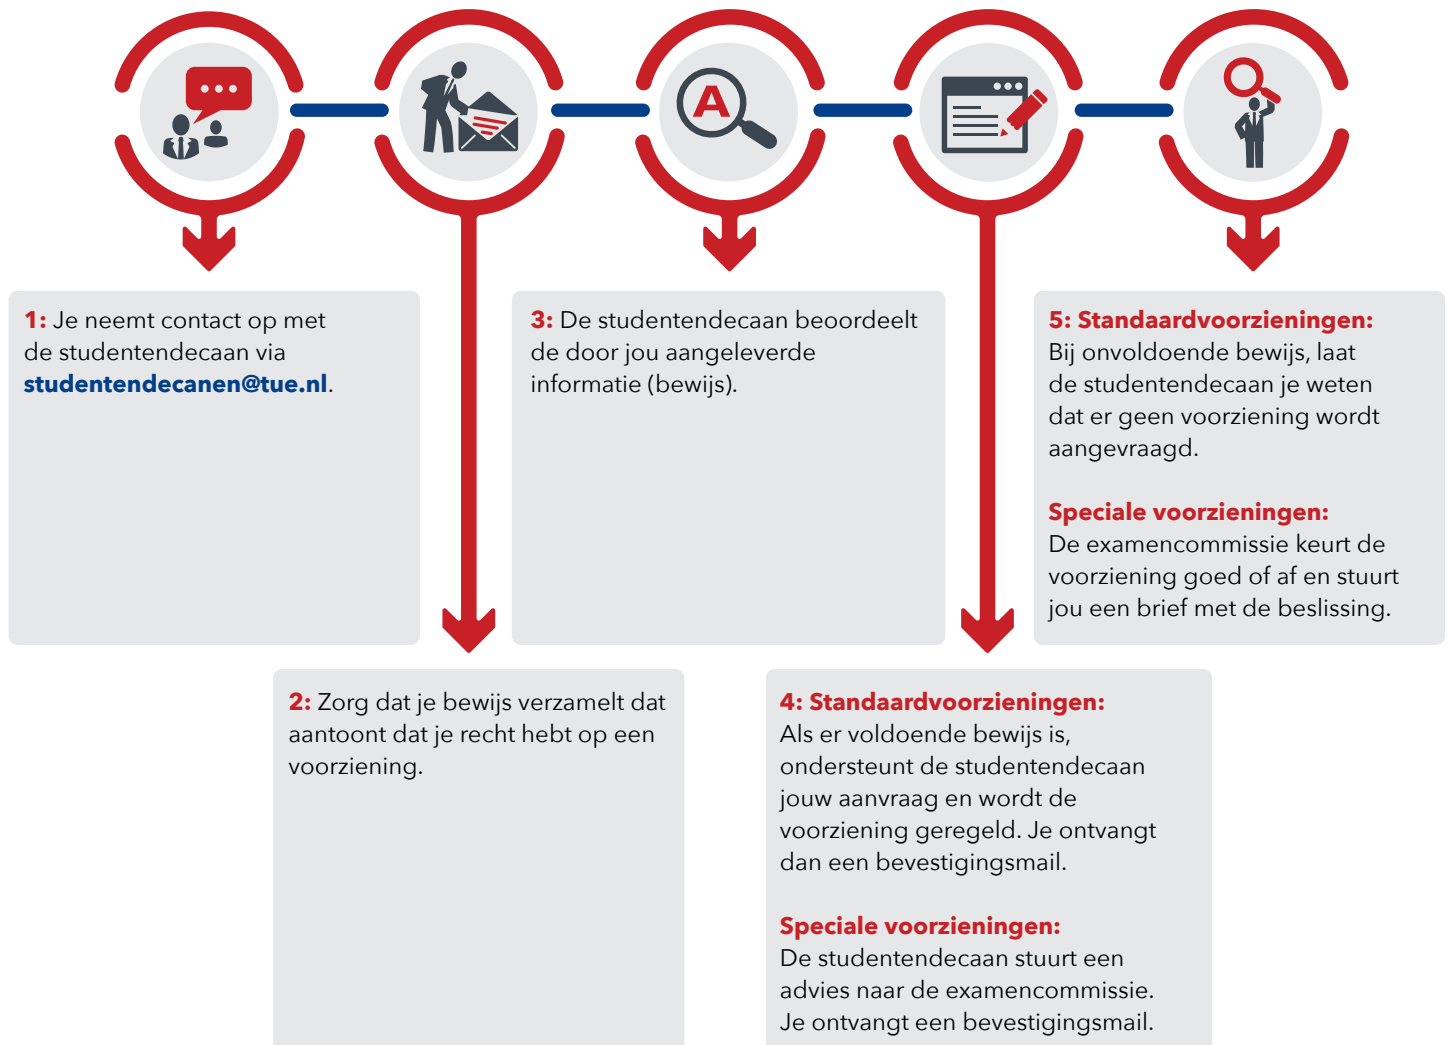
A

1: Je neemt contact op met de studentendecaan via studentendecanen@tue.nl.

2: Zorg dat je bewijs verzamelt dat aantoont dat je recht hebt op een voorziening.

3: De studentendecaan beoordeelt de door jou aangeleverde informatie (bewijs).

4: Standaardvoorzieningen:
Als er voldoende bewijs is, ondersteunt de studentendecaan jouw aanvraag en wordt de voorziening geregeld. Je ontvangt dan een bevestigingsmail.

Speciale voorzieningen:
De studentendecaan stuurt een advies naar de examencommissie. Je ontvangt een bevestigingsmail.

5: Standaardvoorzieningen:
Bij onvoldoende bewijs, laat de studentendecaan je weten dat er geen voorziening wordt aangevraagd.

Speciale voorzieningen:
De examencommissie keurt de voorziening goed of af en stuurt jou een brief met de beslissing.